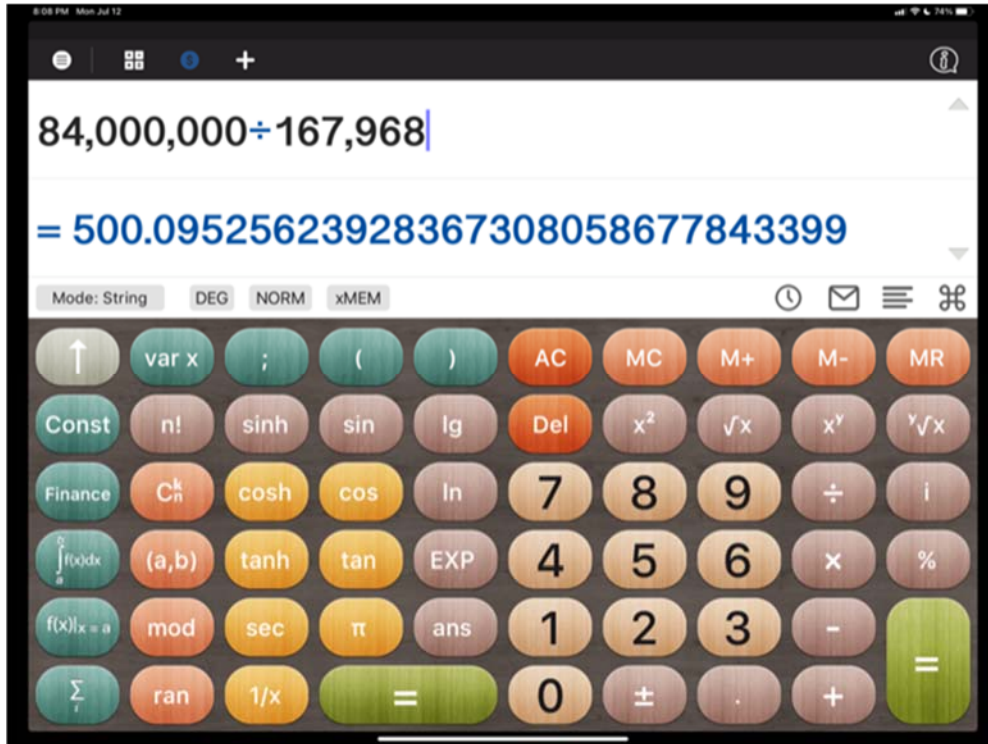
8:08 PM Mon Jul 12

74%

84,000,000÷167,968

= 500.0952562392836730805867784339​9

Mode: String DEG NORM xMEM

var x ; ( ) AC MC M+ M- MR

Const n! sinh sin lg Del $x^2$ $\sqrt{x}$ $x^y$ $\sqrt[y]{x}$

Finance $C_n^k$ cosh cos ln 7 8 9 ÷ i

$\int_a^b f(x)dx$ (a,b) tanh tan EXP 4 5 6 × %

$f(x)|_{x=a}$ mod sec π ans 1 2 3 - =

$\sum_i$ ran 1/x = 0 ± . +